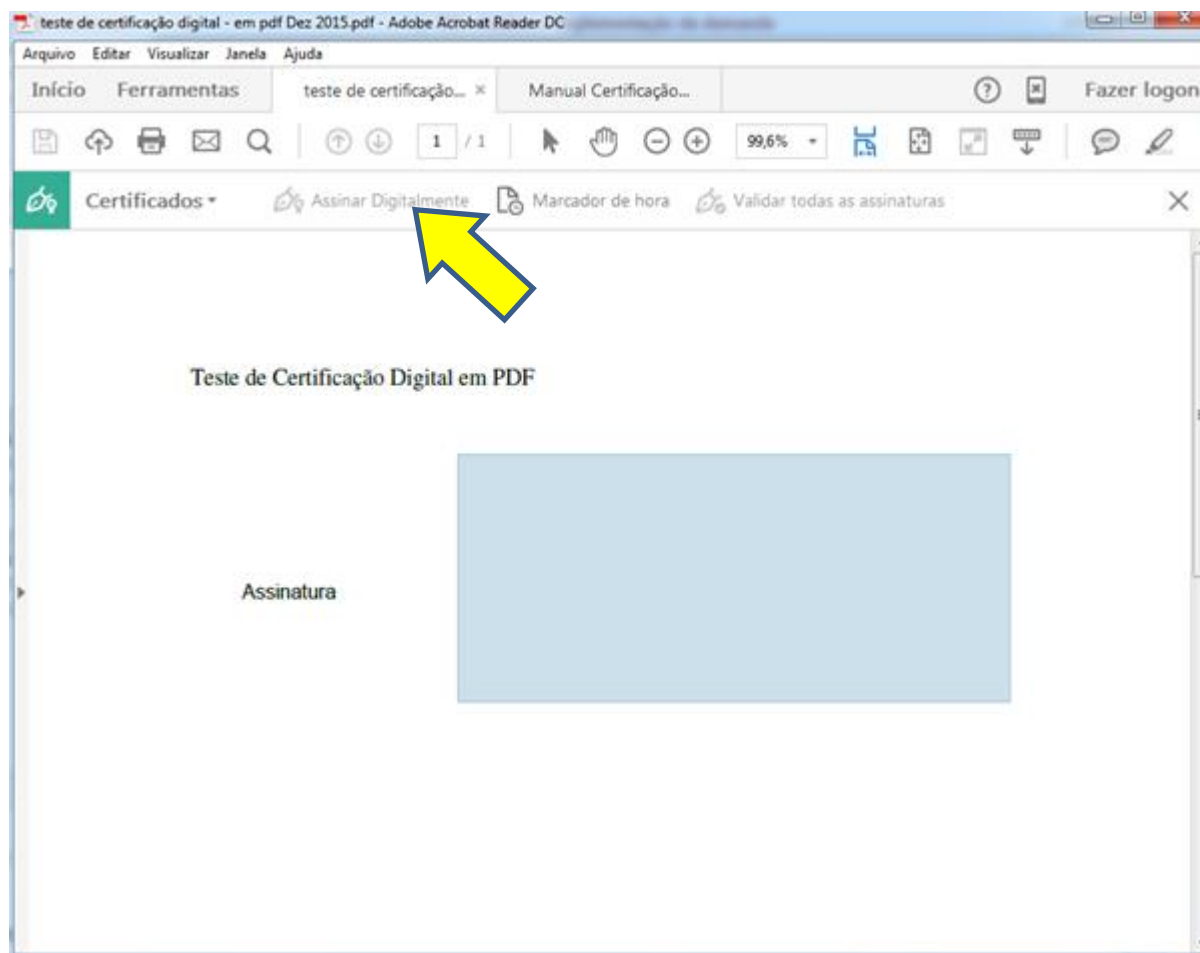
teste de certificação digital - em pdf Dez 2015.pdf - Adobe Acrobat Reader DC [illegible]

Arquivo Editar Visualizar Janela Ajuda

Início Ferramentas teste de certificação... × Manual Certificação... Fazer logon

1 / 1 99,6%

Certificados Assinar Digitalmente Marcador de hora Validar todas as assinaturas

Teste de Certificação Digital em PDF

Assinatura